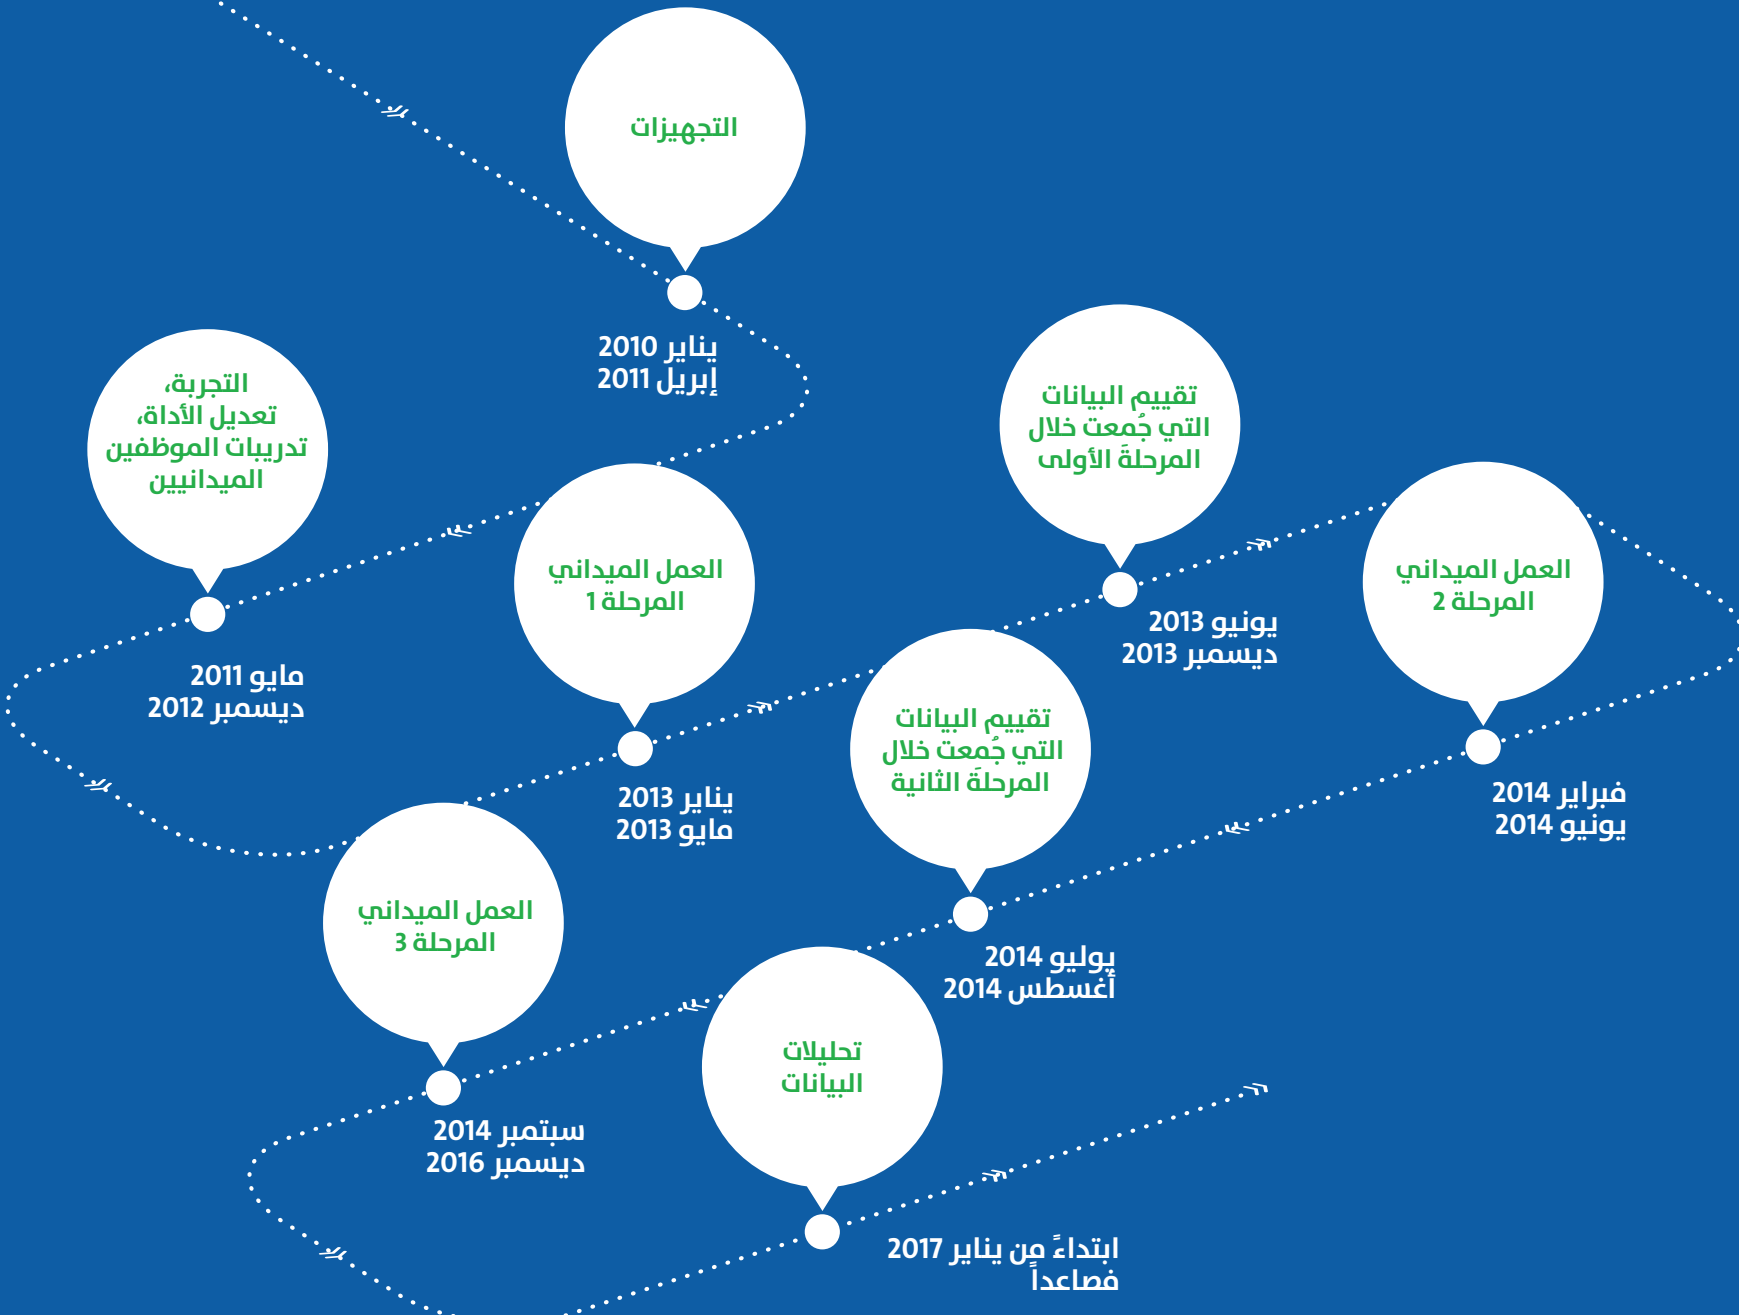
التجهيزات

يناير 2010
إبريل 2011

التجربة،
تعديل الأداة،
تدريبات الموظفين
الميدانيين

مايو 2011
ديسمبر 2012

العمل الميداني
المرحلة 1

يناير 2013
مايو 2013

تقييم البيانات
التي جُمعت خلال
المرحلةَ الأولى

يونيو 2013
ديسمبر 2013

العمل الميداني
المرحلة 2

فبراير 2014
يونيو 2014

تقييم البيانات
التي جُمعت خلال
المرحلةَ الثانية

يوليو 2014
أغسطس 2014

العمل الميداني
المرحلة 3

سبتمبر 2014
ديسمبر 2016

تحليلات
البيانات

ابتداءً من يناير 2017
فصاعداً